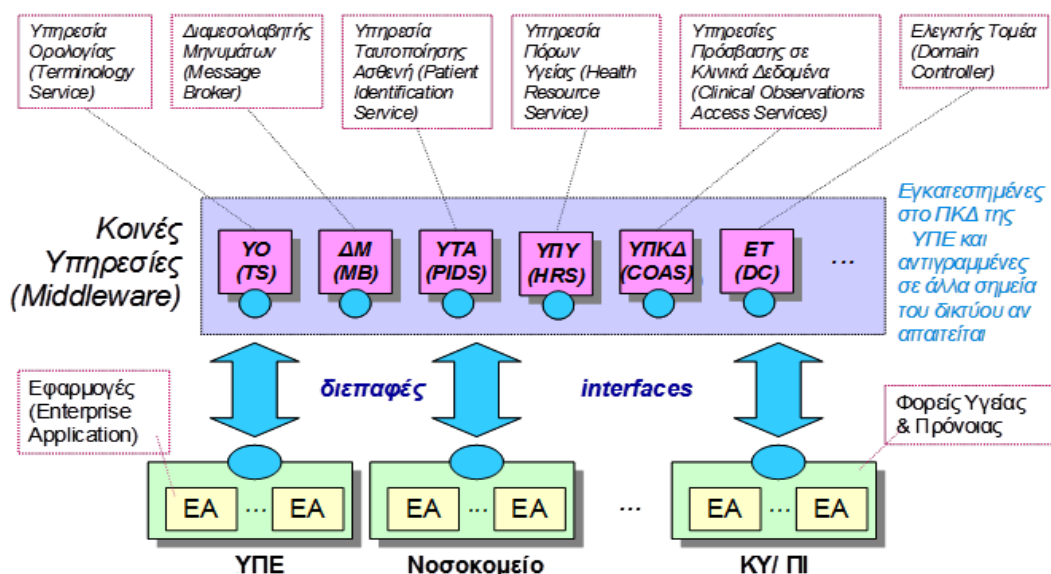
Υπηρεσία Ορολογίας (Terminology Service)

Διαμεσολαβητής Μηνυμάτων (Message Broker)

Υπηρεσία Ταυτοποίησης Ασθενή (Patient Identification Service)

Υπηρεσία Πόρων Υγείας (Health Resource Service)

Υπηρεσίες Πρόσβασης σε Κλινικά Δεδομένα (Clinical Observations Access Services)

Ελεγκτής Τομέα (Domain Controller)

Κοινές Υπηρεσίες (Middleware)

ΥΟ (TS)

ΔΜ (MB)

ΥΤΑ (PIDS)

ΥΠΥ (HRS)

ΥΠΚΔ (COAS)

ΕΤ (DC)

...

Εγκατεστημένες στο ΠΚΔ της ΥΠΕ και αντιγραμμένες σε άλλα σημεία του δικτύου αν απαιτείται

Εφαρμογές (Enterprise Application)

διεπαφές

interfaces

Φορείς Υγείας & Πρόνοιας

ΕΑ ... ΕΑ

ΕΑ ... ΕΑ

...

ΕΑ ... ΕΑ

ΥΠΕ

Νοσοκομείο

ΚΥ/ ΠΙ